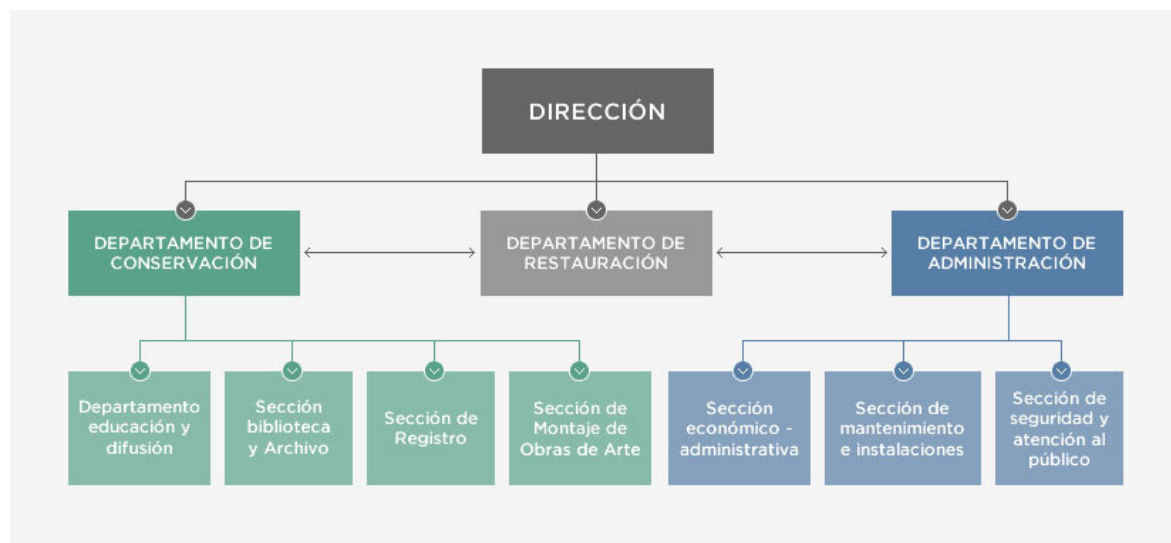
DIRECCIÓN

DEPARTAMENTO DE CONSERVACIÓN

DEPARTAMENTO DE RESTAURACIÓN

DEPARTAMENTO DE ADMINISTRACIÓN

Departamento educación y difusión

Sección biblioteca y Archivo

Sección de Registro

Sección de Montaje de Obras de Arte

Sección económico - administrativa

Sección de mantenimiento e instalaciones

Sección de seguridad y atención al público